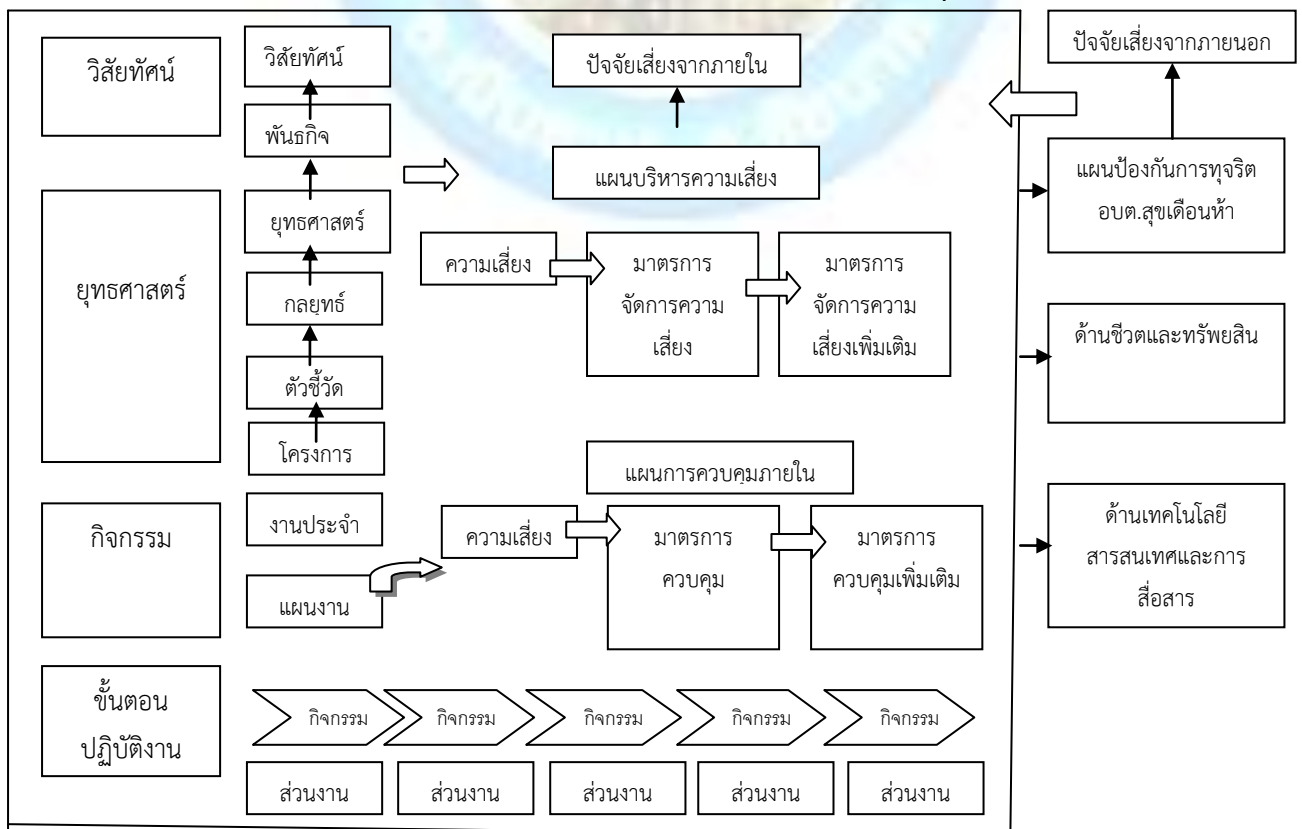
วิสัยทัศน์

วิสัยทัศน์

พันธกิจ

ยุทธศาสตร์

ยุทธศาสตร์

กลยุทธ์

ตัวชี้วัด

โครงการ

ปัจจัยเสี่ยงจากภายใน

แผนบริหารความเสี่ยง

ความเสี่ยง

มาตรการ จัดการความ เสี่ยง

มาตรการ จัดการความ เสี่ยงเพิ่มเติม

ปัจจัยเสี่ยงจากภายนอก

แผนป้องกันการทุจริต อบต.สุขเดือนห้า

ด้านชีวตและทรัพยสิน

แผนการควบคุมภายใน

กิจกรรม

งานประจำ

แผนงาน

ความเสี่ยง

มาตรการ ควบคุม

มาตรการ ควบคุมเพิ่มเติม

ด้านเทคโนโลยี สารสนเทศและการ สื่อสาร

ขั้นตอน ปฏิบัติงาน

กิจกรรม

กิจกรรม

กิจกรรม

กิจกรรม

กิจกรรม

ส่วนงาน

ส่วนงาน

ส่วนงาน

ส่วนงาน

ส่วนงาน